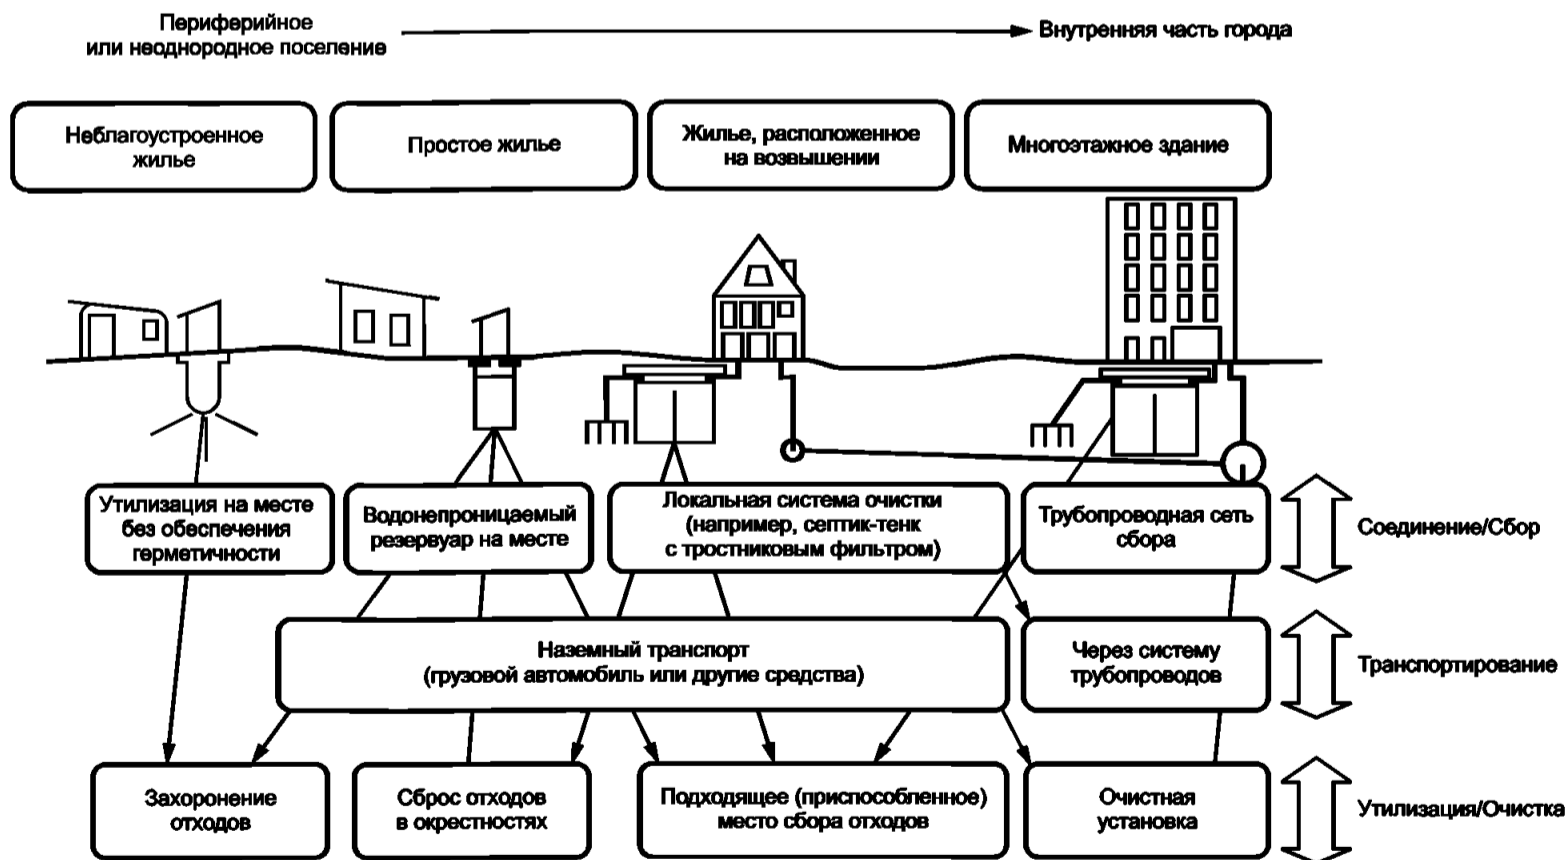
Периферийное или неоднородное поселение

Внутренняя часть города

Неблагоустроенное жилье

Простое жилье

Жилье, расположенное на возвышении

Многоэтажное здание

Утилизация на месте без обеспечения герметичности

Водонепроницаемый резервуар на месте

Локальная система очистки (например, септик-тенк с тростниковым фильтром)

Трубопроводная сеть сбора

Соединение/Сбор

Наземный транспорт (грузовой автомобиль или другие средства)

Через систему трубопроводов

Транспортирование

Захоронение отходов

Сброс отходов в окрестностях

Подходящее (приспособленное) место сбора отходов

Очистная установка

Утилизация/Очистка